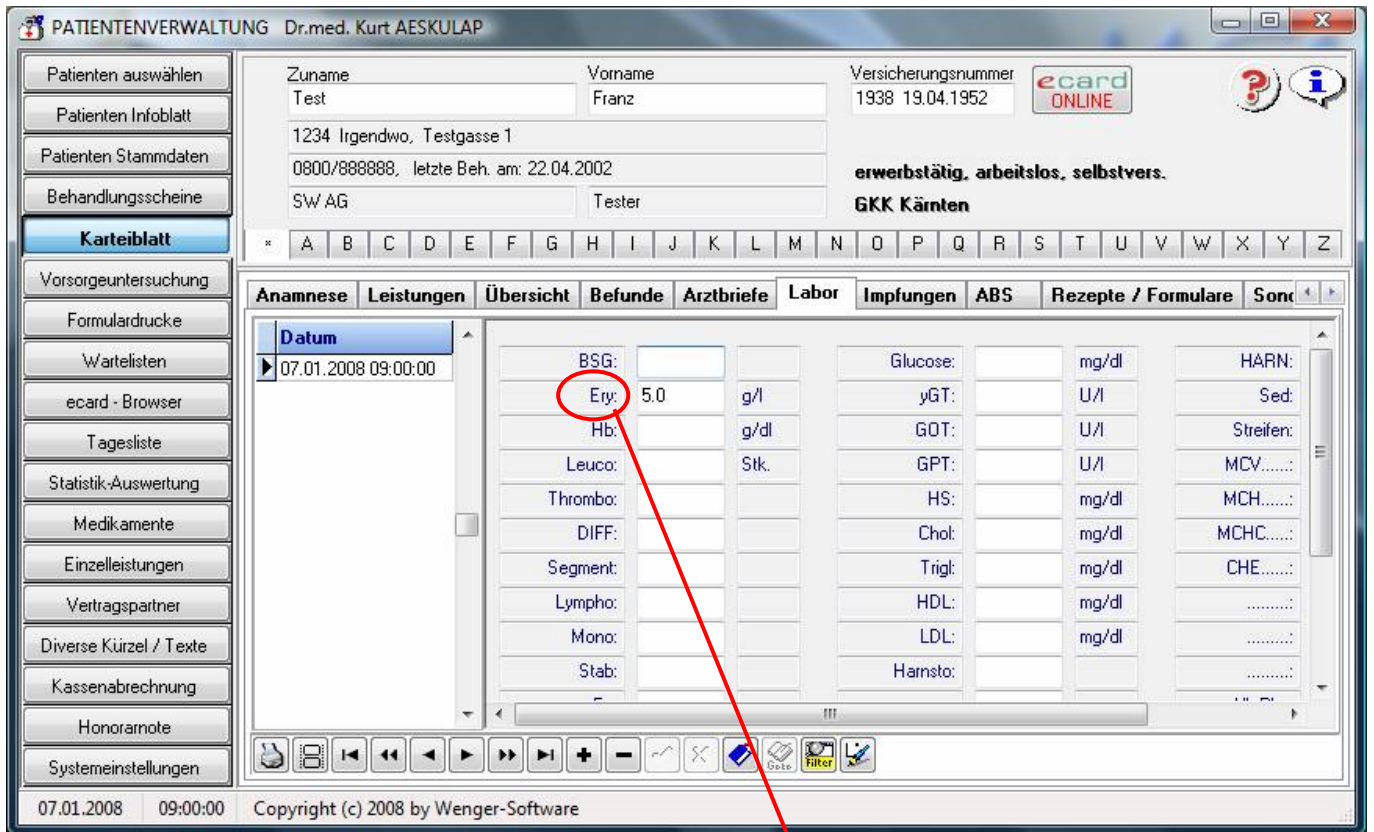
PATIENTENVERWALTUNG Dr.med. Kurt AESKULAP

Patienten auswählen
Patienten Infoblatt
Patienten Stammdaten
Behandlungsscheine
Karteiblatt
Vorsorgeuntersuchung
Formulardrucke
Wartelisten
ecard - Browser
Tagesliste
Statistik-Auswertung
Medikamente
Einzelleistungen
Vertragspartner
Diverse Kürzel / Texte
Kassenabrechnung
Honorarnote
Systemeinstellungen

Zuname
Test
Vorname
Franz
Versicherungsnummer
1938 19.04.1952
ecard ONLINE
1234 Irgendwo, Testgasse 1
0800/888888, letzte Beh. am: 22.04.2002
SW AG
Tester
erwerbstätig, arbeitslos, selbstvers.
GKK Kärnten

* A B C D E F G H I J K L M N O P Q R S T U V W X Y Z

Anamnese | Leistungen | Übersicht | Befunde | Arztbriefe | Labor | Impfungen | ABS | Rezepte / Formulare | Sonc

Datum
07.01.2008 09:00:00

| | | | | | | |
|---|---|---|---|---|---|---|
| BSG: | | | Glucose: | | mg/dl | HARN: |
| Ery: | 5.0 | g/l | yGT: | | U/l | Sed: |
| Hb: | | g/dl | GOT: | | U/l | Streifen: |
| Leuco: | | Stk. | GPT: | | U/l | MCV......: |
| Thrombo: | | | HS: | | mg/dl | MCH......: |
| DIFF: | | | Chol: | | mg/dl | MCHC.....: |
| Segment: | | | Trigl: | | mg/dl | CHE......: |
| Lympho: | | | HDL: | | mg/dl | .........: |
| Mono: | | | LDL: | | mg/dl | .........: |
| Stab: | | | Harnsto: | | | .........: |

Goto Filter

07.01.2008 09:00:00 Copyright (c) 2008 by Wenger-Software